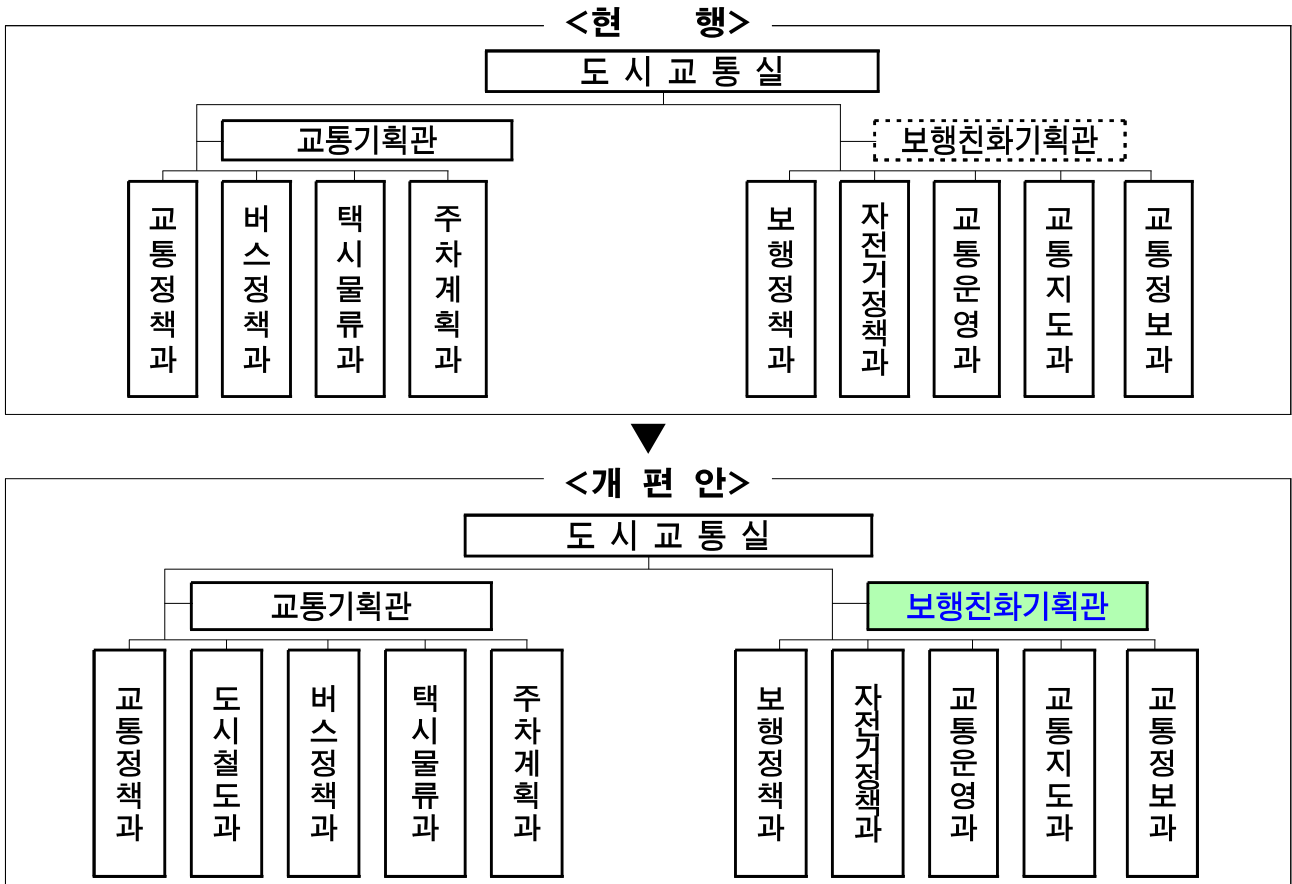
<현 행>

도시교통실

교통기획관

보행친화기획관

교통정책과

버스정책과

택시물류과

주차계획과

보행정책과

자전거정책과

교통운영과

교통지도과

교통정보과

▼

<개 편 안>

도시교통실

교통기획관

보행친화기획관

교통정책과

도시철도과

버스정책과

택시물류과

주차계획과

보행정책과

자전거정책과

교통운영과

교통지도과

교통정보과